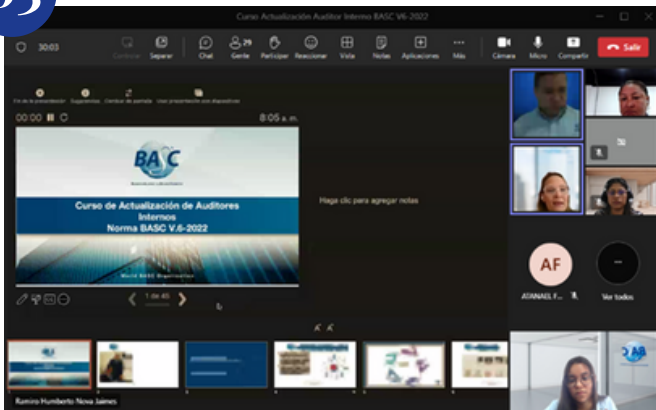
Curso Actualización Auditor Interno BASC V6-2022

30:03

Conformar Separar Chat Gente 29 Participar Reaccionar Vista Notas Aplicaciones Más Cámara Micro Compartir Salir

Fin de la presentación Sugerencias Cambiar de pantalla Usar presentación con diapositivas

00:00

8:05 a. m.

BASC

Curso de Actualización de Auditores Internos Norma BASC V.6-2022

World BASC Organization

Haga clic para agregar notas

1 de 46

AF

ATANAEL F...

Ver todos

Ramiro Humberto Nova Jaimes

BAB